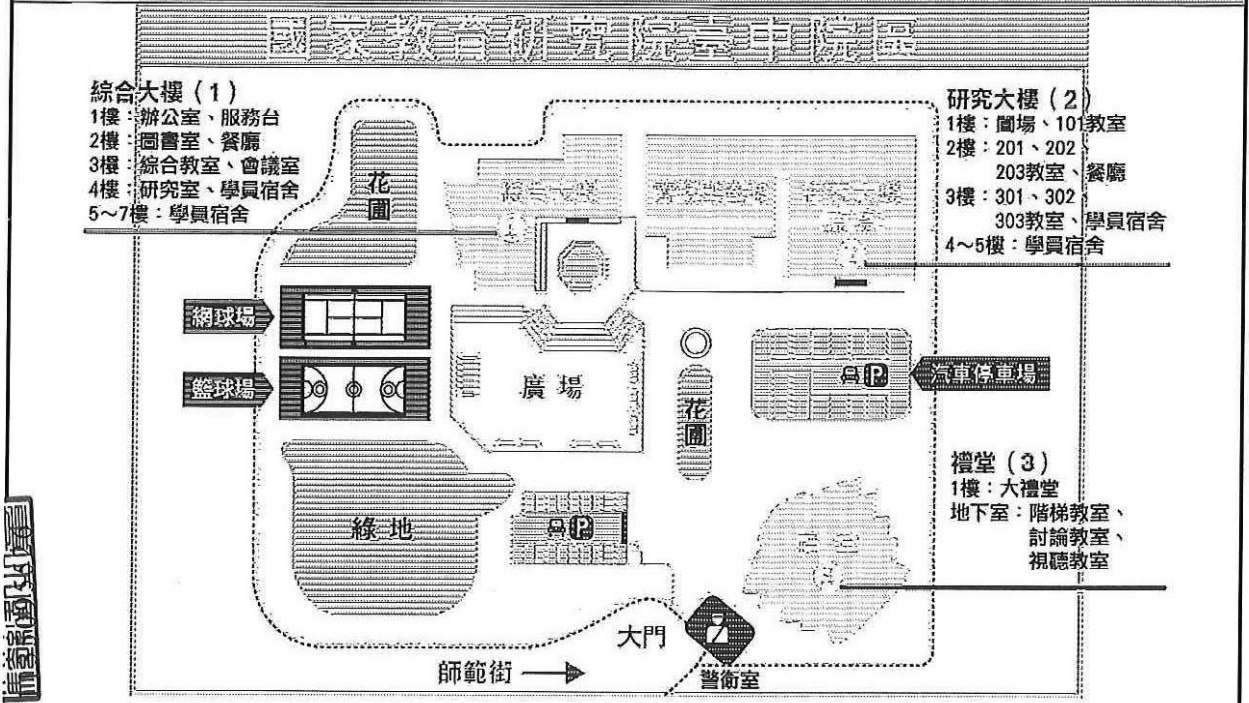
國家教育研究院臺中院區

綜合大樓（1）
1樓：辦公室、服務台
2樓：圖書室、餐廳
3樓：綜合教室、會議室
4樓：研究室、學員宿舍
5～7樓：學員宿舍

研究大樓（2）
1樓：圖場、101教室
2樓：201、202、203教室、餐廳
3樓：301、302、303教室、學員宿舍
4～5樓：學員宿舍

花圃

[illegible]

網球場

籃球場

廣場

花圃

汽車停車場

禮堂（3）
1樓：大禮堂
地下室：階梯教室、討論教室、視聽教室

綠地

大門

師範街

警衛室

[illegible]